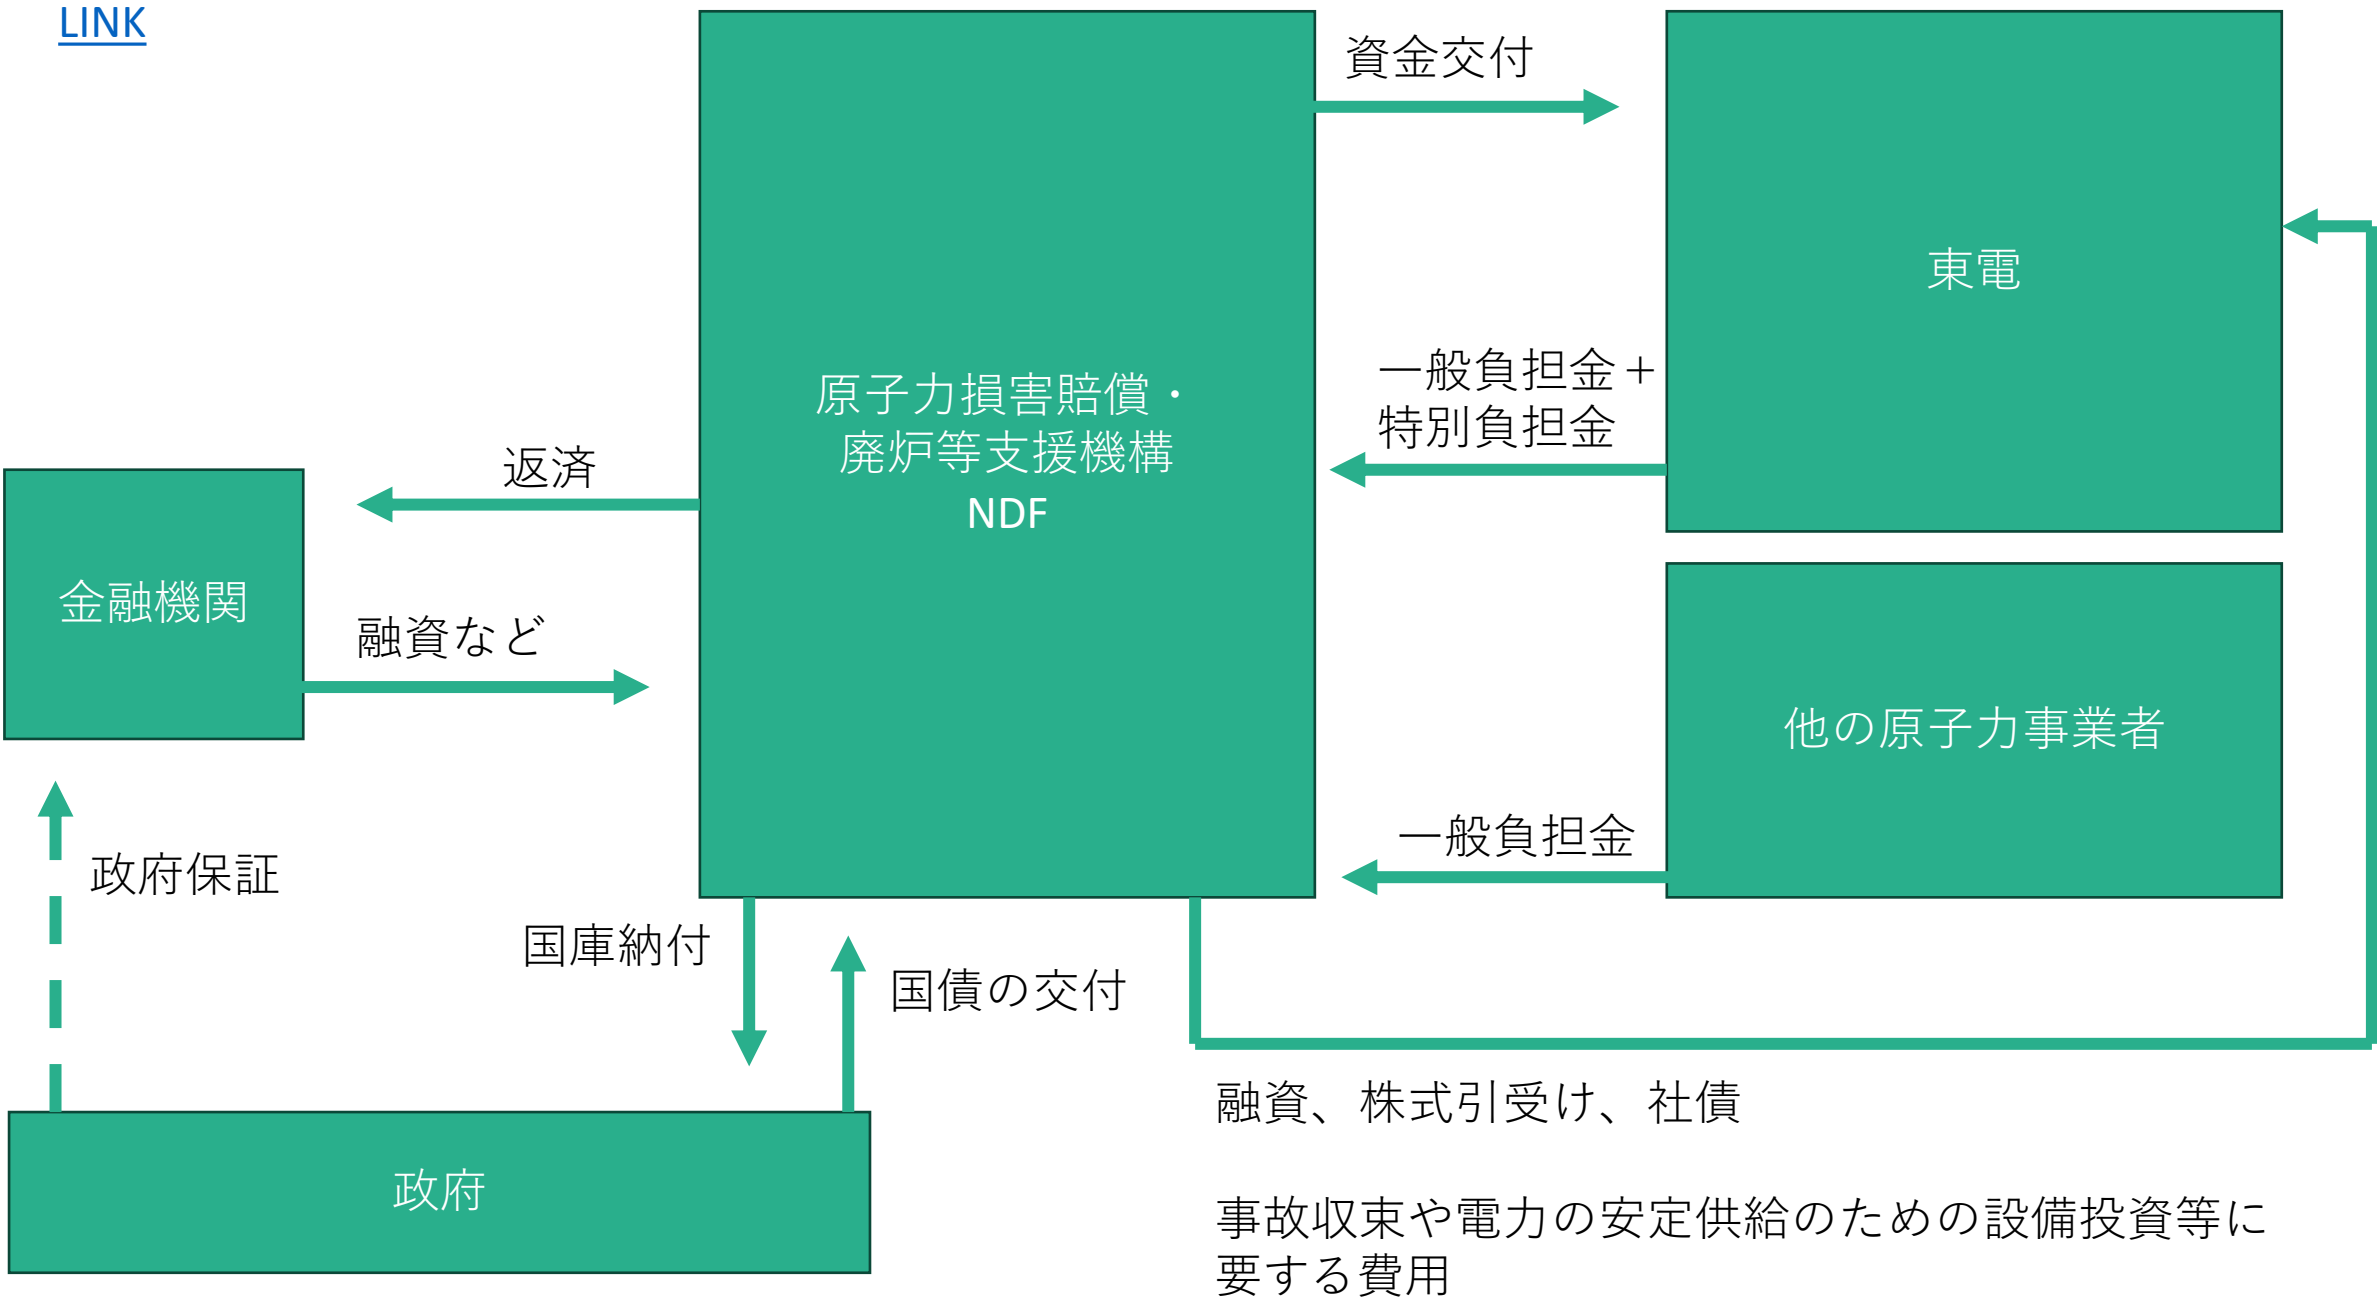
LINK

原子力損害賠償・廃炉等支援機構
NDF

資金交付

東電

一般負担金＋
特別負担金

返済

金融機関

融資など

他の原子力事業者

一般負担金

政府保証

国庫納付

国債の交付

融資、株式引受け、社債

事故収束や電力の安定供給のための設備投資等に要する費用

政府